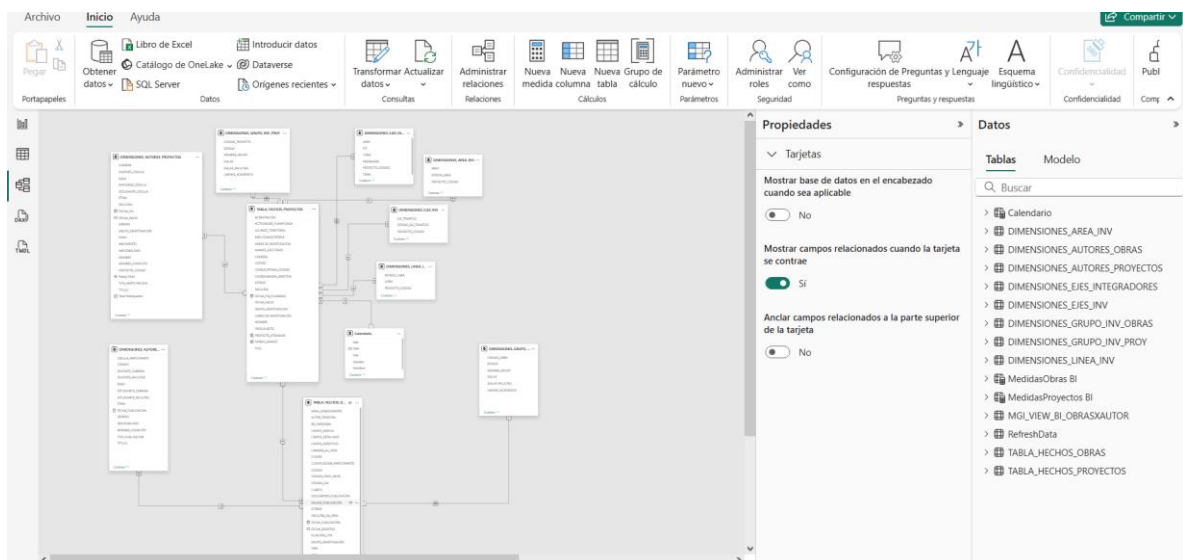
Archivo Inicio Ayuda

Compartir

Pegar
Portapapeles

Obtener datos
Libro de Excel
Catálogo de OneLake
SQL Server
Introducir datos
Dataverse
Orígenes recientes
Datos

Transformar datos
Actualizar
Consultas

Administrar relaciones
Relaciones

Nueva medida
Nueva columna
Nueva tabla
Grupo de cálculo
Cálculos

Parámetro nuevo
Parámetros

Administrar roles
Ver como
Seguridad

Configuración de Preguntas y respuestas
Lenguaje
Esquema lingüístico
Preguntas y respuestas

Confidencialidad
Confidencialidad

Publ
Comp

Propiedades

Tarjetas

Mostrar base de datos en el encabezado cuando sea aplicable

No

Mostrar campos relacionados cuando la tarjeta se contrae

Sí

Anclar campos relacionados a la parte superior de la tarjeta

No

Datos

Tablas Modelo

Buscar

Calendario
DIMENSIONES_AREA_INV
DIMENSIONES_AUTORES_OBRAS
DIMENSIONES_AUTORES_PROYECTOS
DIMENSIONES_EJES_INTEGRADORES
DIMENSIONES_EJES_INV
DIMENSIONES_GRUPO_INV_OBRAS
DIMENSIONES_GRUPO_INV_PROY
DIMENSIONES_LINEA_INV
MedidasObras BI
MedidasProyectos BI
MGI_VIEW_BI_OBRASXAUTOR
RefreshData
TABLA_HECHOS_OBRAS
TABLA_HECHOS_PROYECTOS